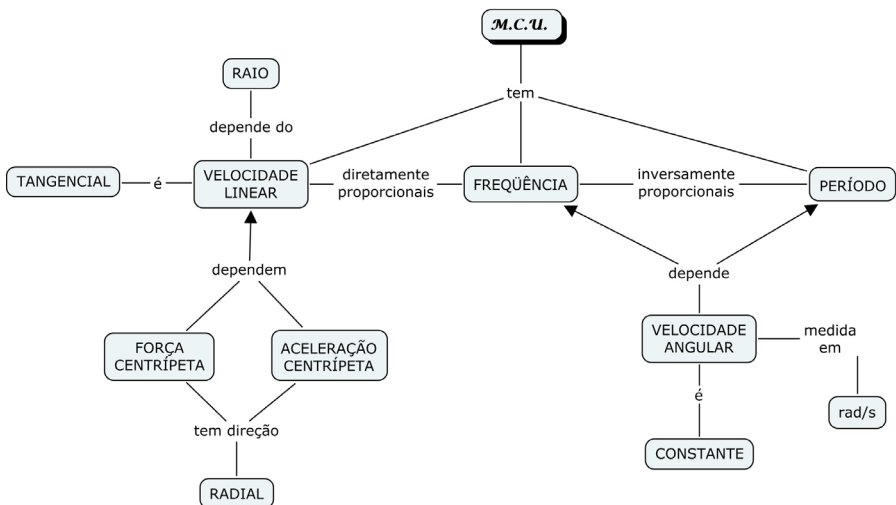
M.C.U.

tem

RAIO

depende do

TANGENCIAL

é

VELOCIDADE LINEAR

diretamente proporcionais

FREQUÊNCIA

inversamente proporcionais

PERÍODO

dependem

depende

FORÇA CENTRÍPETA

ACELERAÇÃO CENTRÍPETA

VELOCIDADE ANGULAR

medida em

é

rad/s

tem direção

CONSTANTE

RADIAL